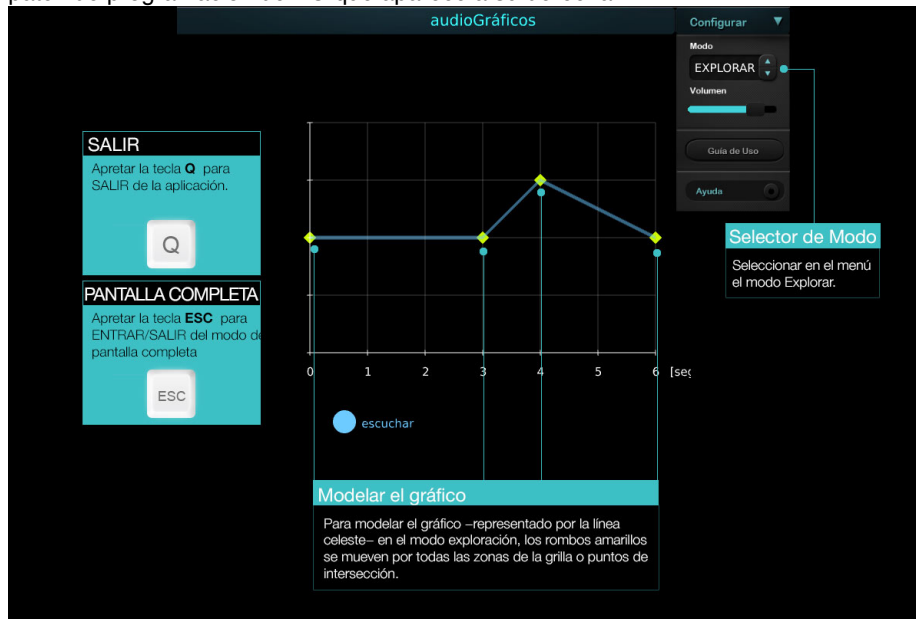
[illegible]

audioGráficos

Configurar ▼

Modo

EXPLORAR

Volumen

Guía de Uso

Ayuda

SALIR

Apretar la tecla **Q** para SALIR de la aplicación.

Q

PANTALLA COMPLETA

Apretar la tecla **ESC** para ENTRAR/SALIR del modo de pantalla completa

ESC

0 1 2 3 4 5 6 [seg

escuchar

Selector de Modo

Seleccionar en el menú el modo Explorar.

Modelar el gráfico

Para modelar el gráfico –representado por la línea celeste– en el modo exploración, los rombos amarillos se mueven por todas las zonas de la grilla o puntos de intersección.